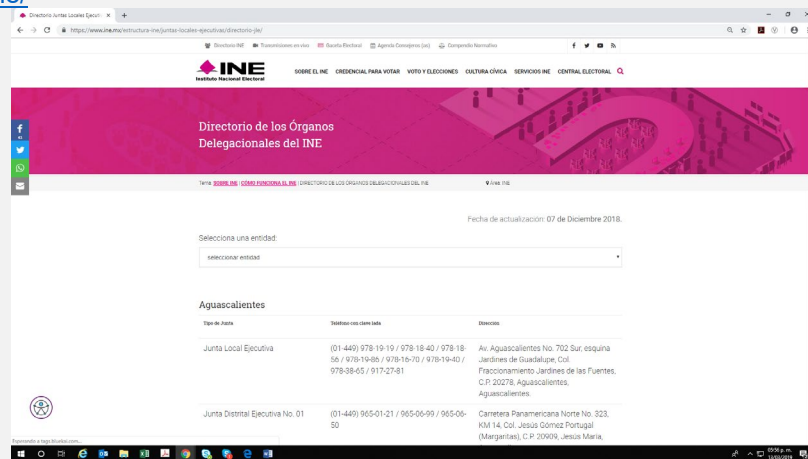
Directorio Juntas Locales Ejecutiv ×

https://www.ine.mx/estructura-ine/juntas-locales-ejecutivas/directorio-jle/

Directorio INE  Transmisiones en vivo  Gaceta Electoral  Agenda Consejeros (as)  Compendio Normativo

INE Instituto Nacional Electoral

SOBRE EL INE  CREDENCIAL PARA VOTAR  VOTO Y ELECCIONES  CULTURA CÍVICA  SERVICIOS INE  CENTRAL ELECTORAL

Directorio de los Órganos Delegacionales del INE

Tema: SOBRE INE | CÓMO FUNCIONA EL INE | DIRECTORIO DE LOS ÓRGANOS DELEGACIONALES DEL INE

Área: INE

Fecha de actualización: 07 de Diciembre 2018.

Selecciona una entidad:

seleccionar entidad

Aguascalientes

| Tipo de Junta | Teléfonos con clave lada | Dirección |
|---|---|---|
| Junta Local Ejecutiva | (01-449) 978-19-19 / 978-18-40 / 978-18-56 / 978-19-86 / 978-16-70 / 978-19-40 / 978-38-65 / 917-27-81 | Av. Aguascalientes No. 702 Sur, esquina Jardines de Guadalupe, Col. Fraccionamiento Jardines de las Fuentes, C.P. 20278, Aguascalientes, Aguascalientes. |
| Junta Distrital Ejecutiva No. 01 | (01-449) 965-01-21 / 965-06-99 / 965-06-50 | Carretera Panamericana Norte No. 323, KM 14, Col. Jesús Gómez Portugal (Margaritas), C.P. 20909, Jesús María, |

Esperando a tags.bluekai.com...

05:56 p.m. 10/01/2019